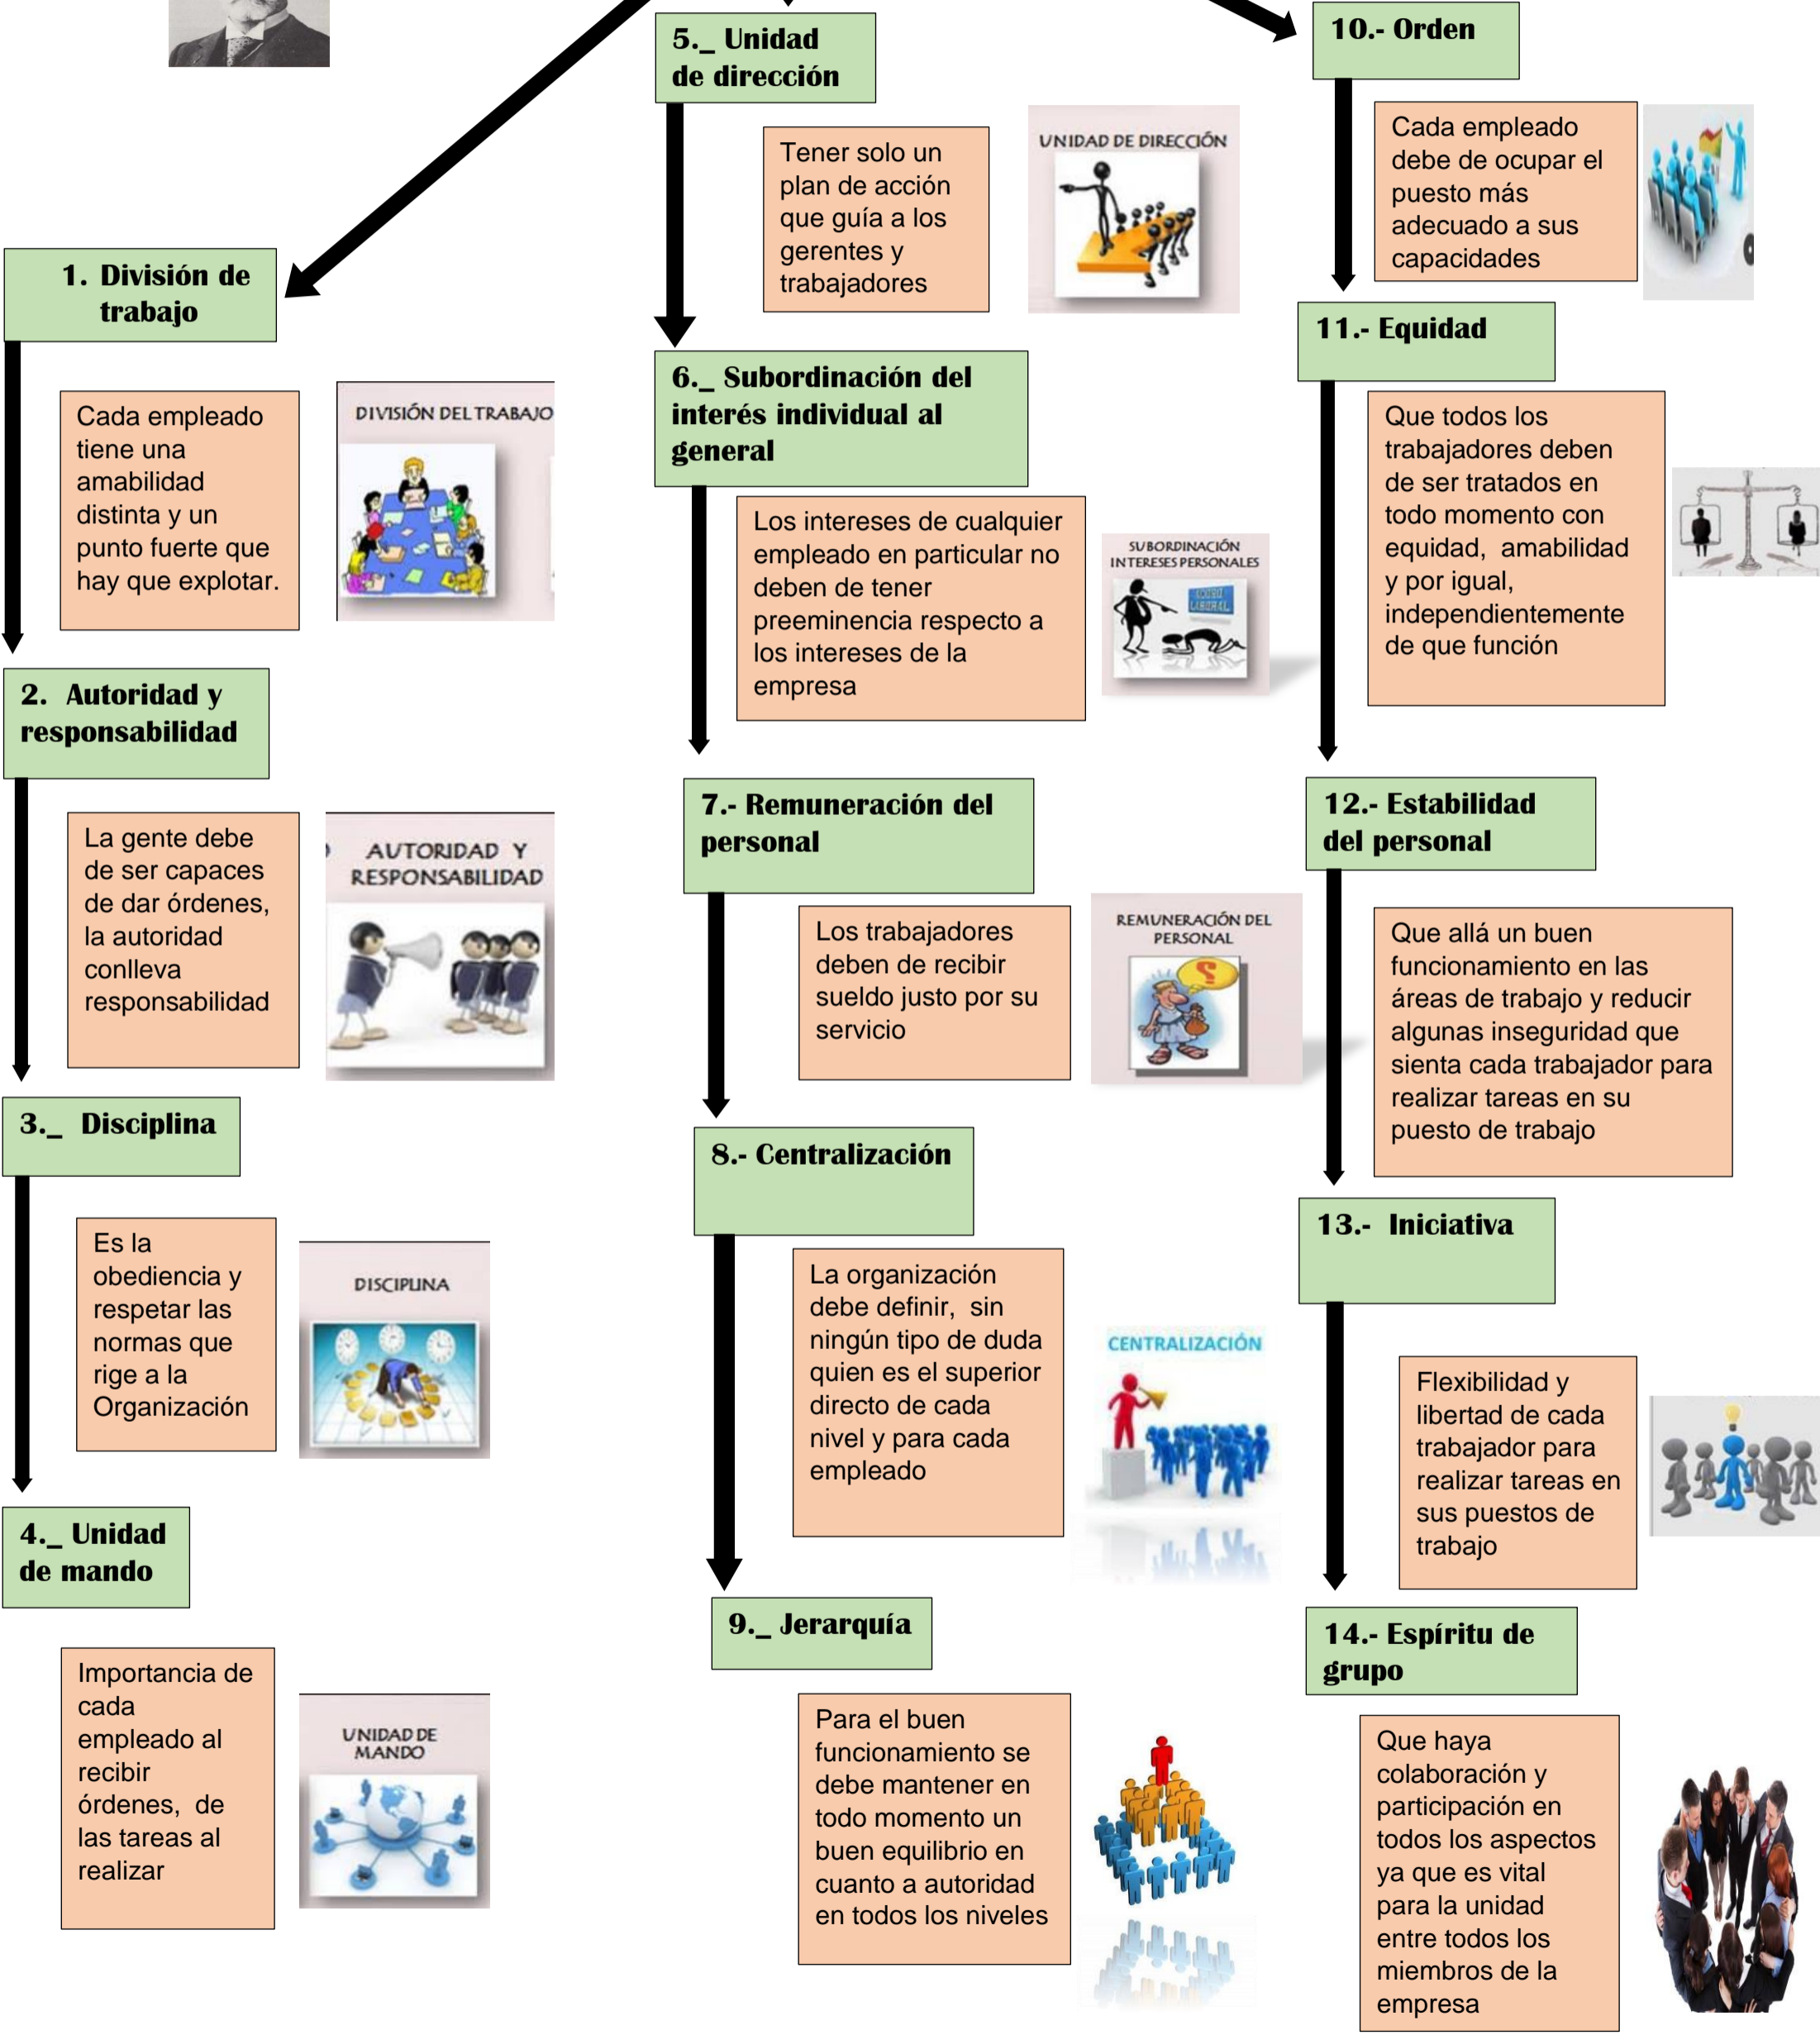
1. División de trabajo

Cada empleado tiene una amabilidad distinta y un punto fuerte que hay que explotar.

DIVISIÓN DEL TRABAJO

2. Autoridad y responsabilidad

La gente debe de ser capaces de dar órdenes, la autoridad conlleva responsabilidad

AUTORIDAD Y RESPONSABILIDAD

3._ Disciplina

Es la obediencia y respetar las normas que rige a la Organización

DISCIPLINA

4._ Unidad de mando

Importancia de cada empleado al recibir órdenes, de las tareas al realizar

UNIDAD DE MANDO

5._ Unidad de dirección

Tener solo un plan de acción que guía a los gerentes y trabajadores

UNIDAD DE DIRECCIÓN

6._ Subordinación del interés individual al general

Los intereses de cualquier empleado en particular no deben de tener preeminencia respecto a los intereses de la empresa

SUBORDINACIÓN INTERESES PERSONALES

7.- Remuneración del personal

Los trabajadores deben de recibir sueldo justo por su servicio

REMUNERACIÓN DEL PERSONAL

8.- Centralización

La organización debe definir, sin ningún tipo de duda quien es el superior directo de cada nivel y para cada empleado

CENTRALIZACIÓN

9._ Jerarquía

Para el buen funcionamiento se debe mantener en todo momento un buen equilibrio en cuanto a autoridad en todos los niveles

10.- Orden

Cada empleado debe de ocupar el puesto más adecuado a sus capacidades

11.- Equidad

Que todos los trabajadores deben de ser tratados en todo momento con equidad, amabilidad y por igual, independientemente de que función

12.- Estabilidad del personal

Que allá un buen funcionamiento en las áreas de trabajo y reducir algunas inseguridad que sienta cada trabajador para realizar tareas en su puesto de trabajo

13.- Iniciativa

Flexibilidad y libertad de cada trabajador para realizar tareas en sus puestos de trabajo

14.- Espíritu de grupo

Que haya colaboración y participación en todos los aspectos ya que es vital para la unidad entre todos los miembros de la empresa